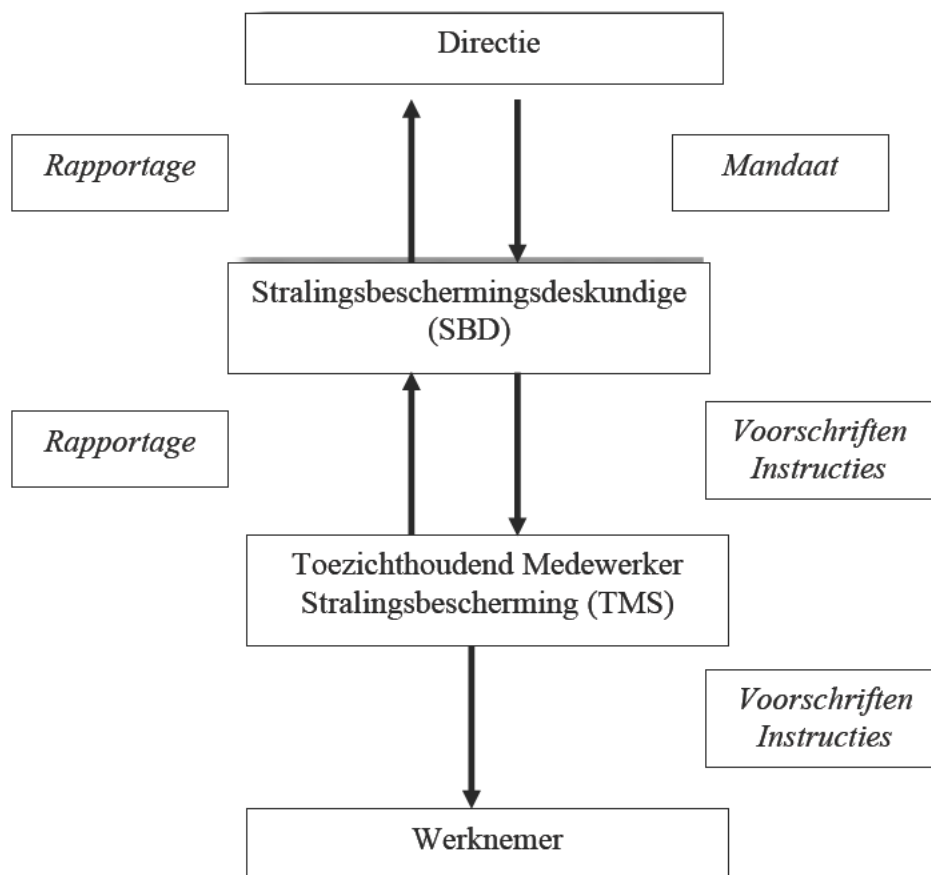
Directie

Rapportage

Mandaat

Stralingsbeschermingsdeskundige (SBD)

Rapportage

Voorschriften Instructies

Toezichthoudend Medewerker Stralingsbescherming (TMS)

Voorschriften Instructies

Werknemer